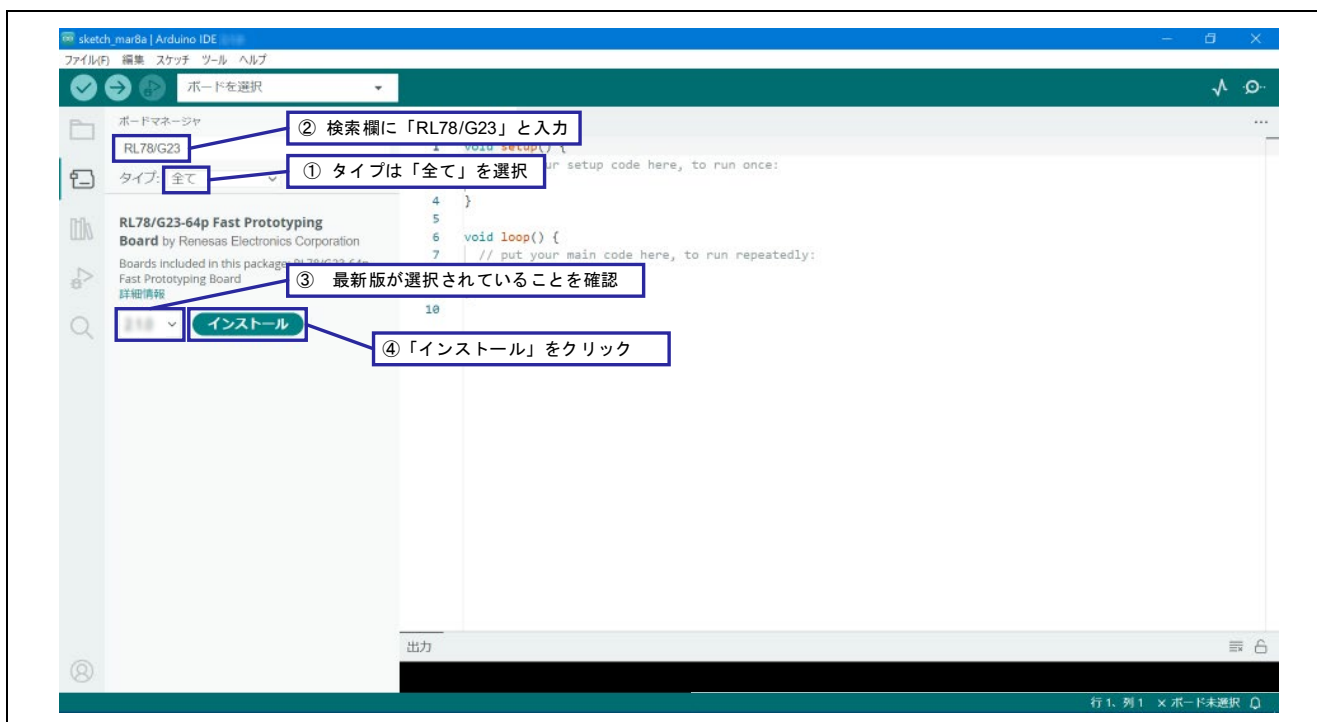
sketch_mar8a | Arduino IDE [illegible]

ファイル(F) 編集 スケッチ ツール ヘルプ

ボードを選択

ボードマネージャ

RL78/G23

② 検索欄に「RL78/G23」と入力

タイプ: 全て

① タイプは「全て」を選択

RL78/G23-64p Fast Prototyping Board by Renesas Electronics Corporation

Boards included in this package: RL78/G23-64p Fast Prototyping Board

詳細情報

③ 最新版が選択されていることを確認

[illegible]

インストール

④「インストール」をクリック

1 void setup() {
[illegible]ur setup code here, to run once:

4 }
5
6 void loop() {
7 // put your main code here, to run repeatedly:

10

出力

行 1、列 1 × ボード未選択